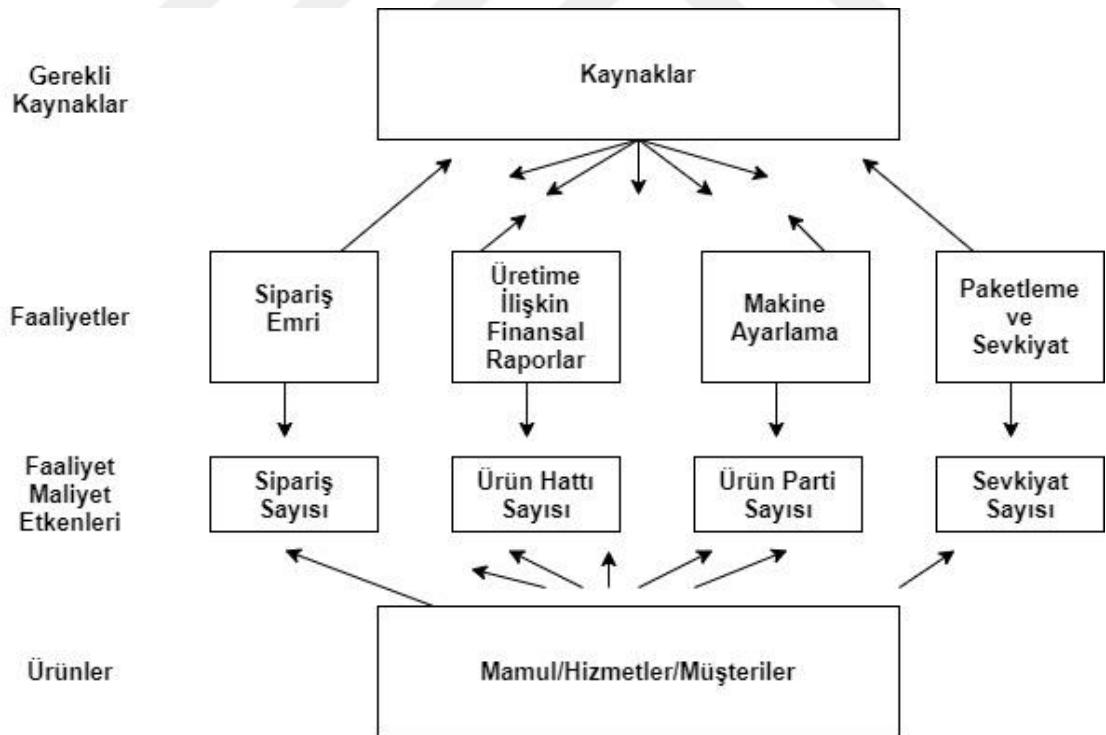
Gerekli Kaynaklar

Kaynaklar

Faaliyetler

Sipariş Emri

Üretime İlişkin Finansal Raporlar

Makine Ayarlama

Paketleme ve Sevkiyat

Faaliyet Maliyet Etkenleri

Sipariş Sayısı

Ürün Hattı Sayısı

Ürün Parti Sayısı

Sevkiyat Sayısı

Ürünler

Mamul/Hizmetler/Müşteriler